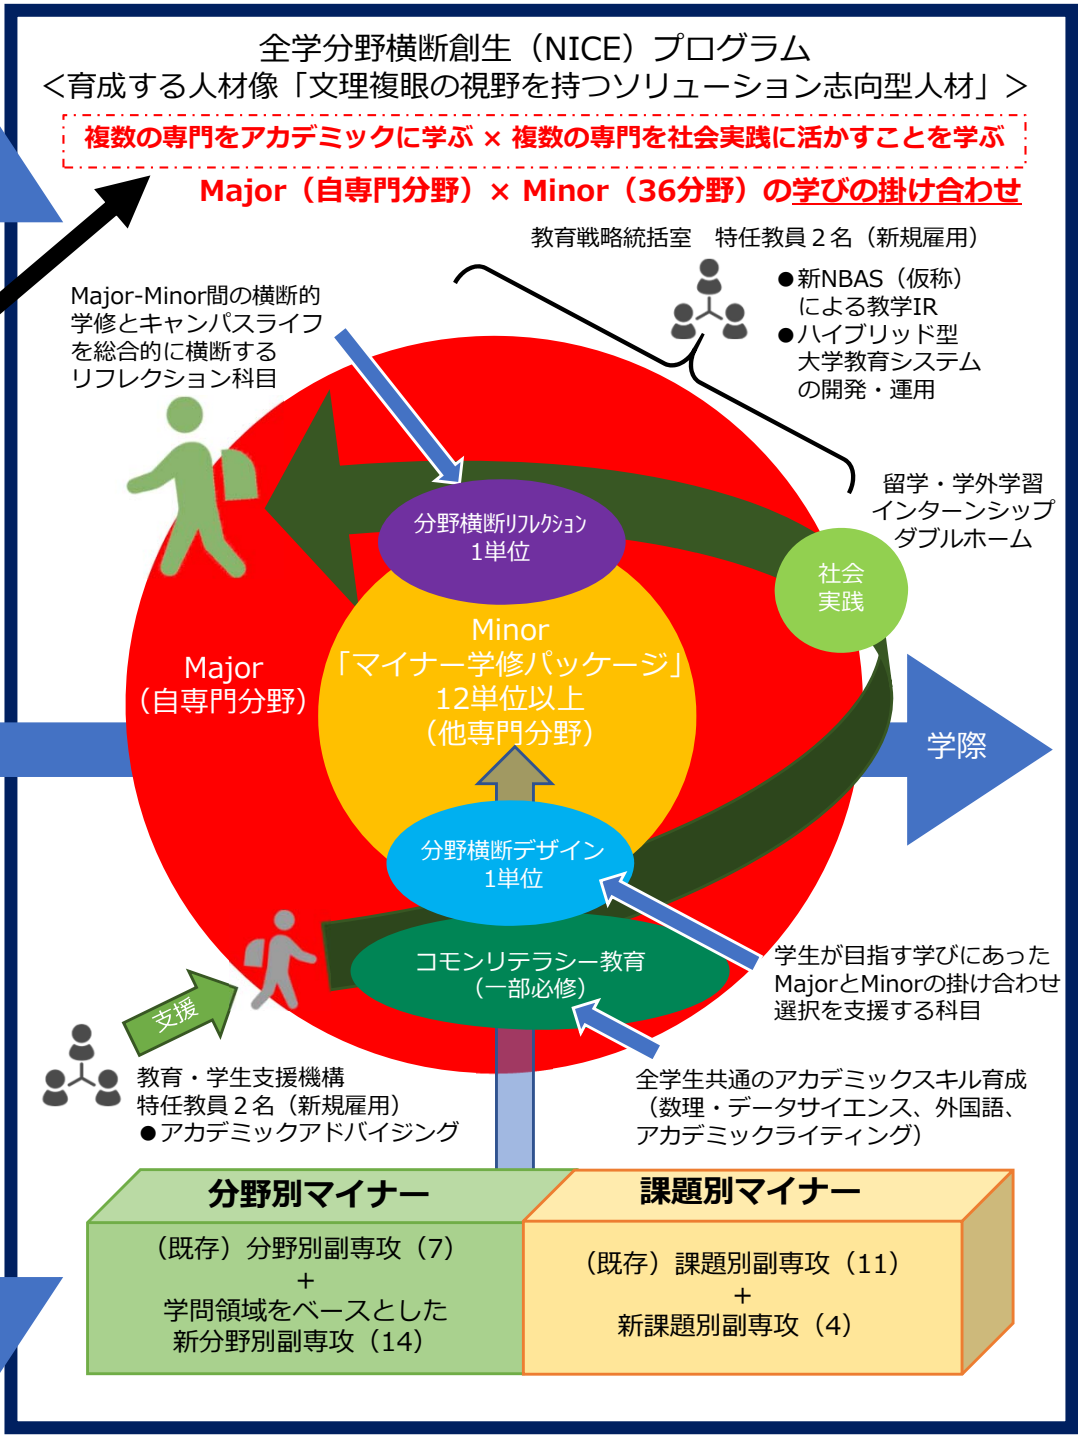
全学分野横断創生（NICE）プログラム
＜育成する人材像「文理複眼の視野を持つソリューション志向型人材」＞

複数の専門をアカデミックに学ぶ × 複数の専門を社会実践に活かすことを学ぶ

Major（自専門分野）× Minor（36分野）の学びの掛け合わせ

教育戦略統括室　特任教員２名（新規雇用）

●新NBAS（仮称）による教学IR
●ハイブリッド型大学教育システムの開発・運用

Major-Minor間の横断的学修とキャンパスライフを総合的に横断するリフレクション科目

留学・学外学習
インターンシップ
ダブルホーム

社会実践

分野横断リフレクション
1単位

Major
（自専門分野）

Minor
「マイナー学修パッケージ」
12単位以上
（他専門分野）

学際

分野横断デザイン
1単位

学生が目指す学びにあったMajorとMinorの掛け合わせ選択を支援する科目

コモンリテラシー教育
（一部必修）

支援

教育・学生支援機構
特任教員２名（新規雇用）
●アカデミックアドバイジング

全学生共通のアカデミックスキル育成
（数理・データサイエンス、外国語、アカデミックライティング）

分野別マイナー

（既存）分野別副専攻（7）
＋
学問領域をベースとした新分野別副専攻（14）

課題別マイナー

（既存）課題別副専攻（11）
＋
新課題別副専攻（4）